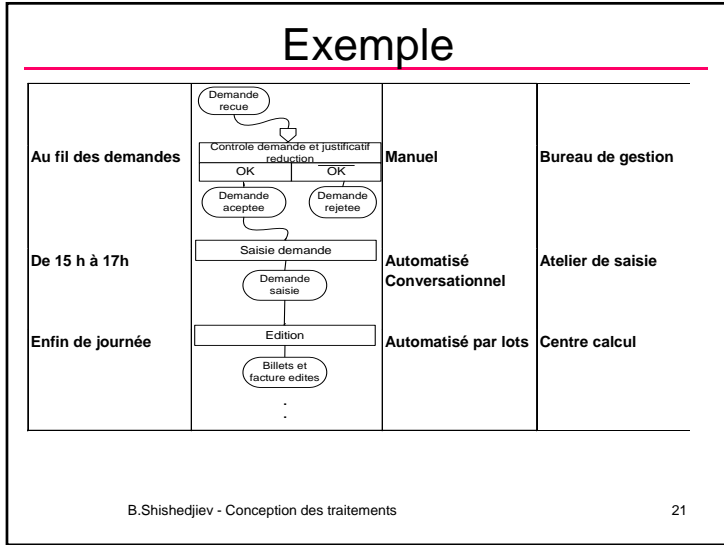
Exemple

| | | | |
|---|---|---|---|
| Au fil des demandes | Demande recue<br>Controle demande et justificatif reduction<br>OK $\quad$ $\overline{OK}$<br>Demande aceptee $\quad$ Demande rejetee | Manuel | Bureau de gestion |
| De 15 h à 17h | Saisie demande<br>Demande saisie | Automatisé Conversationnel | Atelier de saisie |
| Enfin de journée | Edition<br>Billets et facture edites<br>. . . | Automatisé par lots | Centre calcul |

B.Shishedjiev - Conception des traitements

21